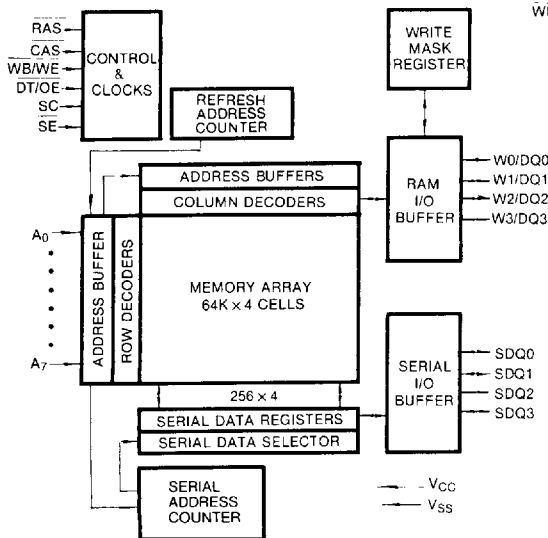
WI

RAS
CAS
WB/WE
DT/OE
SC
SE

CONTROL & CLOCKS

REFRESH ADDRESS COUNTER

WRITE MASK REGISTER

ADDRESS BUFFERS
COLUMN DECODERS

RAM I/O BUFFER

W0/DQ0
W1/DQ1
W2/DQ2
W3/DQ3

$A_0$
$A_7$

ADDRESS BUFFER
ROW DECODERS

MEMORY ARRAY
64K × 4 CELLS

256 × 4

SERIAL I/O BUFFER

SDQ0
SDQ1
SDQ2
SDQ3

SERIAL DATA REGISTERS
SERIAL DATA SELECTOR

SERIAL ADDRESS COUNTER

$V_{CC}$
$V_{SS}$